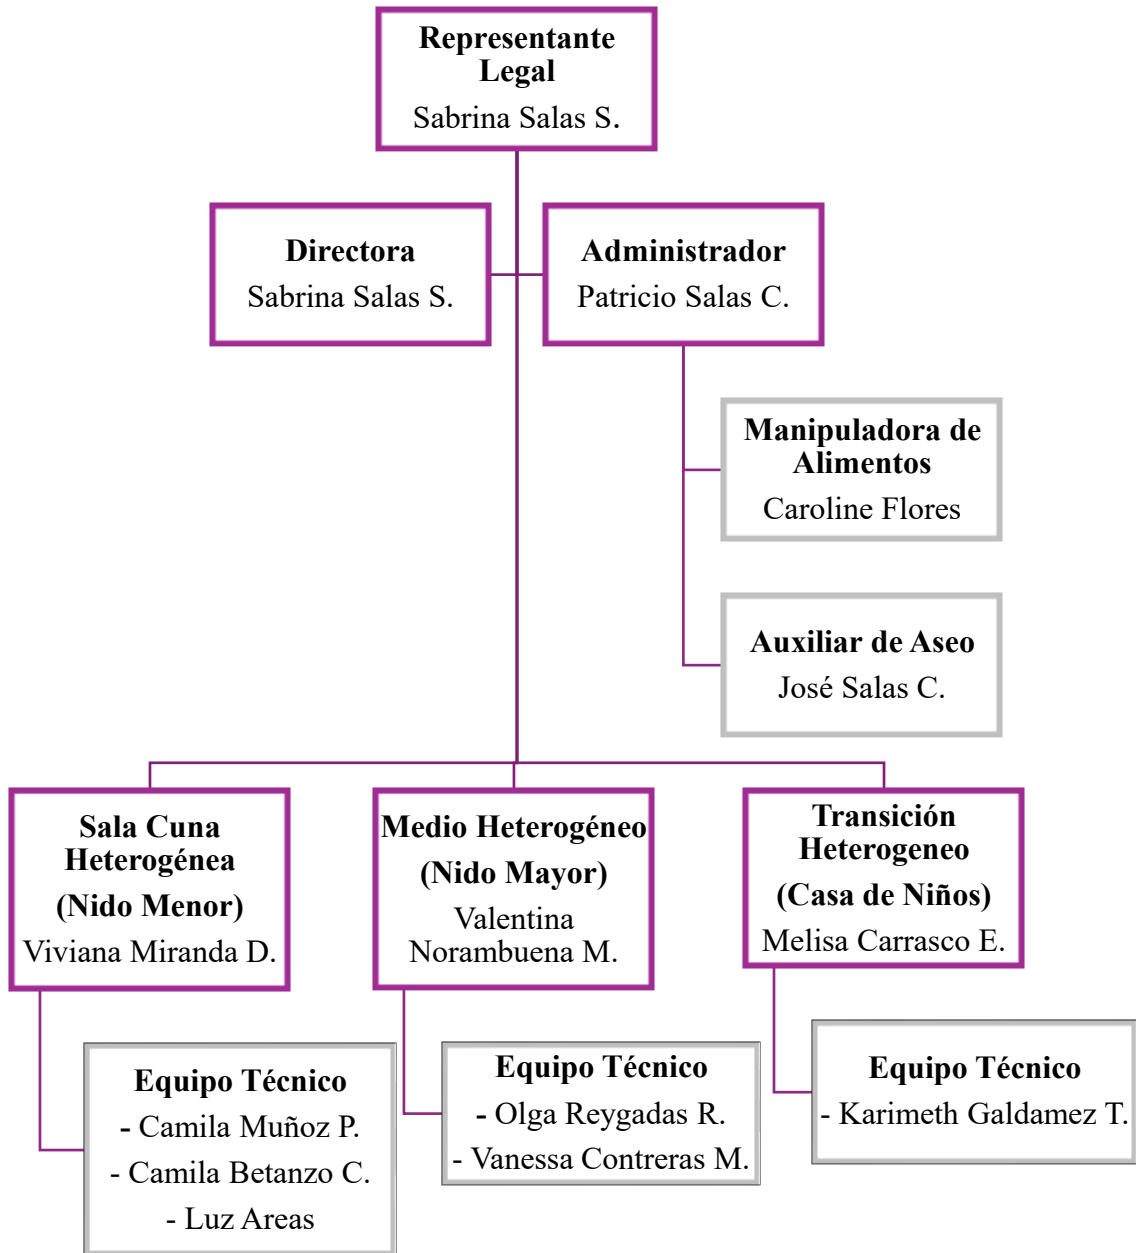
Representante Legal
Sabrina Salas S.

Directora
Sabrina Salas S.

Administrador
Patricio Salas C.

Manipuladora de Alimentos
Caroline Flores

Auxiliar de Aseo
José Salas C.

Sala Cuna Heterogénea
(Nido Menor)
Viviana Miranda D.

Medio Heterogéneo
(Nido Mayor)
Valentina Norambuena M.

Transición Heterogeneo
(Casa de Niños)
Melisa Carrasco E.

Equipo Técnico
- Camila Muñoz P.
- Camila Betanzo C.
- Luz Areas

Equipo Técnico
- Olga Reygadas R.
- Vanessa Contreras M.

Equipo Técnico
- Karimeth Galdamez T.